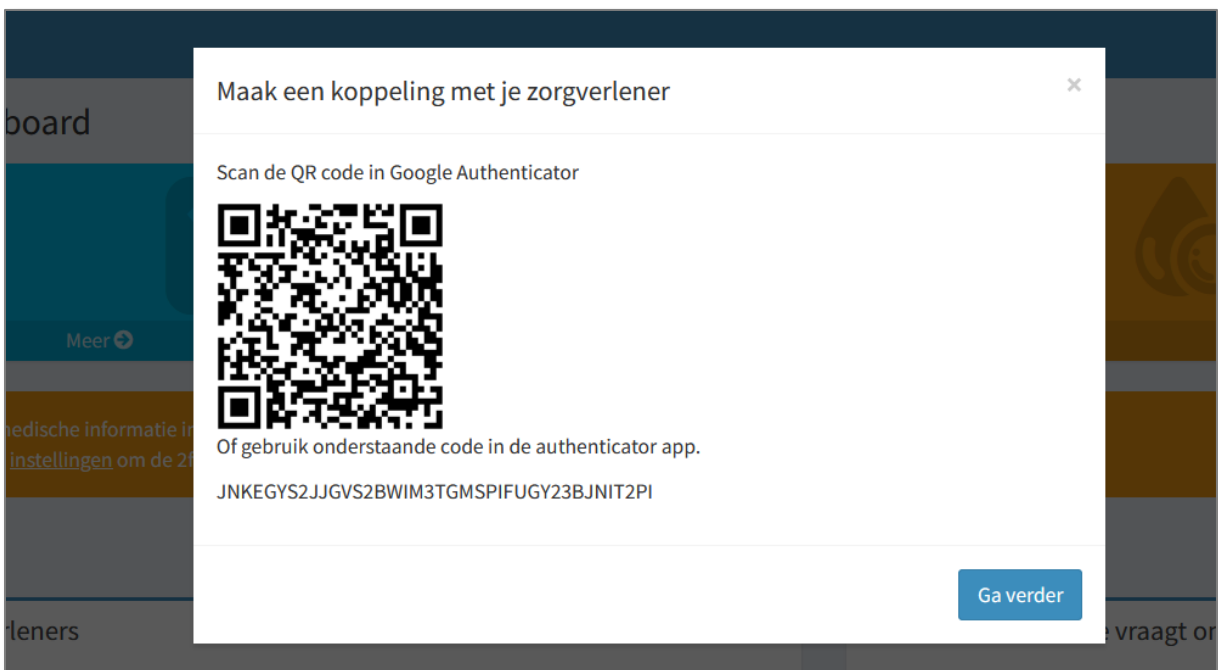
board

Meer

nedische informatie i
instellingen om de 2f

rleners

vraagt or

Maak een koppeling met je zorgverlener

×

Scan de QR code in Google Authenticator

Of gebruik onderstaande code in de authenticator app.

JNKEGYS2JJGVS2BWIM3TGMSPIFUGY23BJNIT2PI

Ga verder